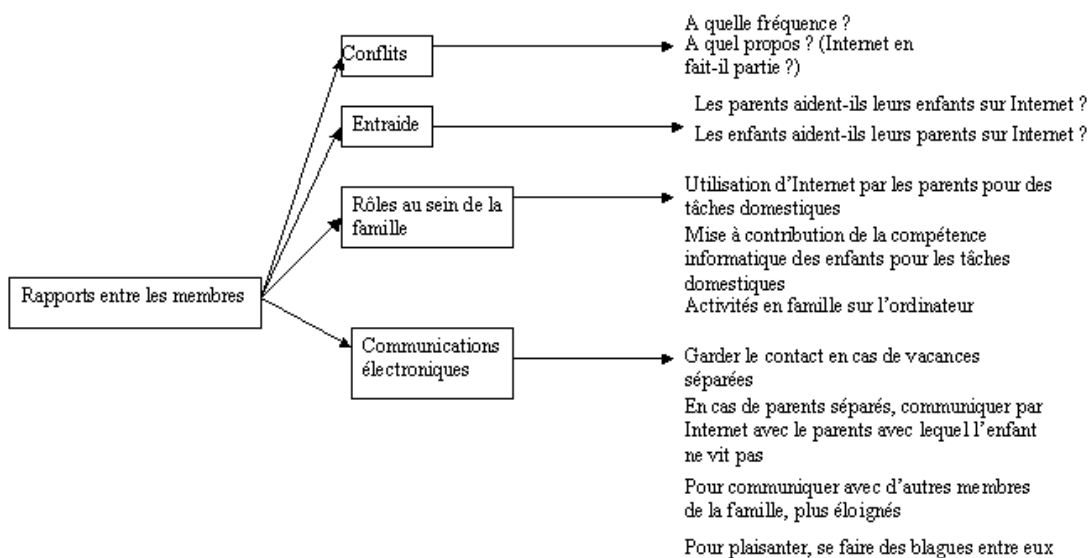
Rapports entre les membres

Conflits

A quelle fréquence ?
A quel propos ? (Internet en fait-il partie ?)

Entraide

Les parents aident-ils leurs enfants sur Internet ?
Les enfants aident-ils leurs parents sur Internet ?

Rôles au sein de la famille

Utilisation d'Internet par les parents pour des tâches domestiques
Mise à contribution de la compétence informatique des enfants pour les tâches domestiques
Activités en famille sur l'ordinateur

Communications électroniques

Garder le contact en cas de vacances séparées
En cas de parents séparés, communiquer par Internet avec le parents avec lequel l'enfant ne vit pas
Pour communiquer avec d'autres membres de la famille, plus éloignés
Pour plaisanter, se faire des blagues entre eux